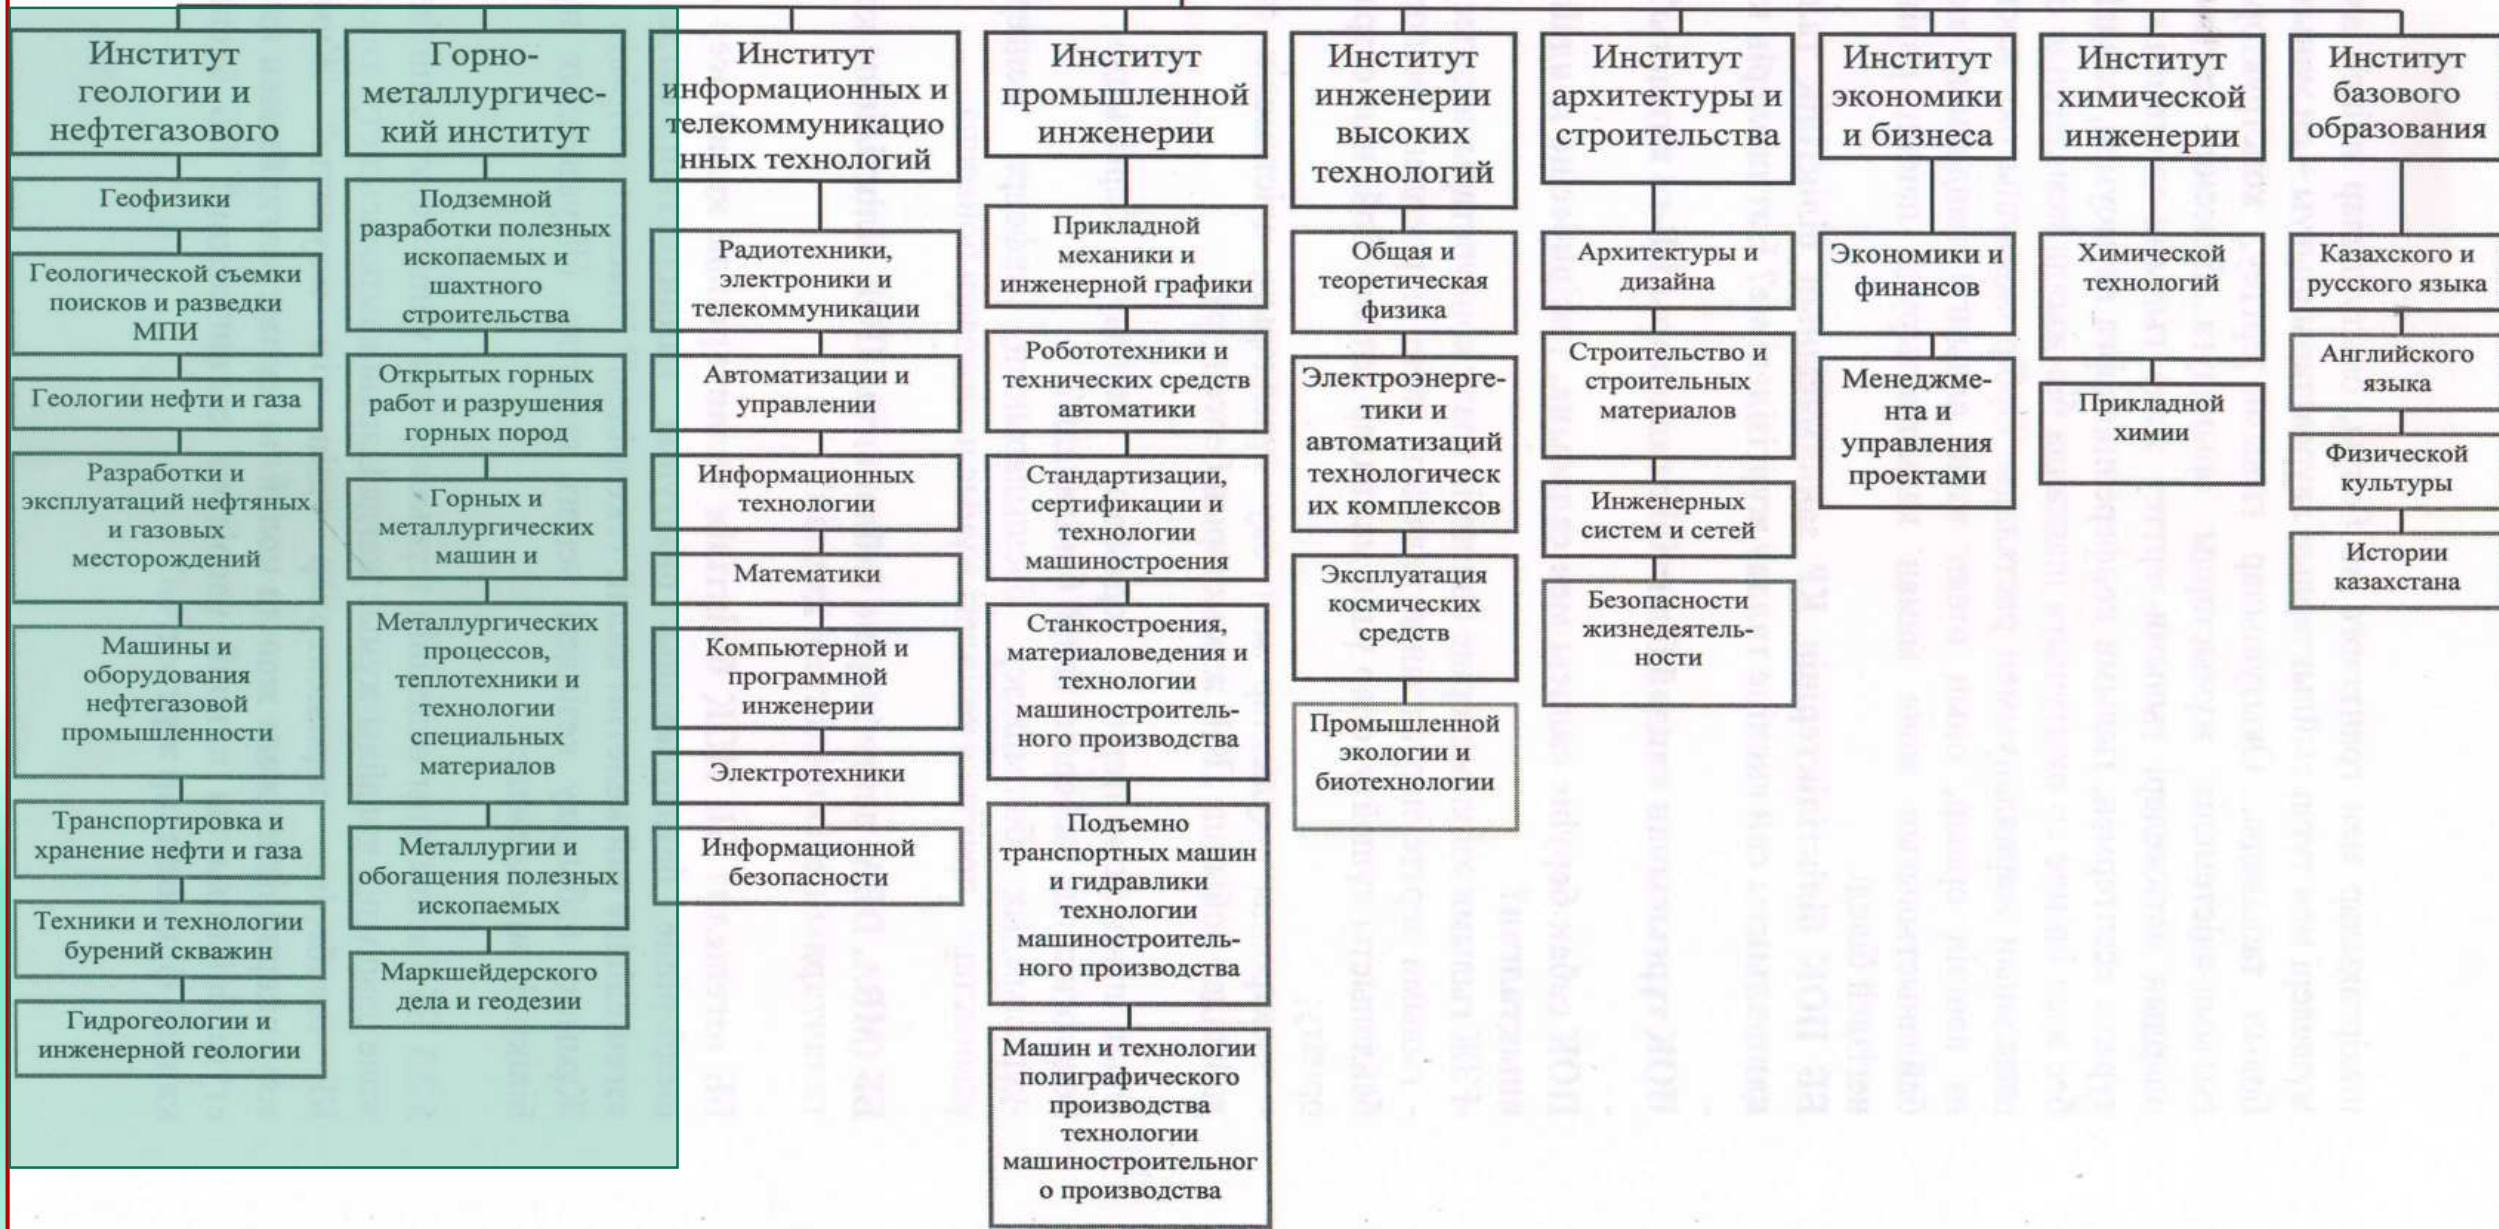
Институт геологии и нефтегазового

Геофизики

Геологической съемки поисков и разведки МПИ

Геологии нефти и газа

Разработки и эксплуатаций нефтяных и газовых месторождений

Машины и оборудования нефтегазовой промышленности

Транспортировка и хранение нефти и газа

Техники и технологии бурений скважин

Гидрогеологии и инженерной геологии

Горно-металлургический институт

Подземной разработки полезных ископаемых и шахтного строительства

Открытых горных работ и разрушения горных пород

Горных и металлургических машин и

Металлургических процессов, теплотехники и технологии специальных материалов

Металлургии и обогащения полезных ископаемых

Маркшейдерского дела и геодезии

Институт информационных и телекоммуникационных технологий

Радиотехники, электроники и телекоммуникации

Автоматизации и управлении

Информационных технологии

Математики

Компьютерной и программной инженерии

Электротехники

Информационной безопасности

Институт промышленной инженерии

Прикладной механики и инженерной графики

Робототехники и технических средств автоматики

Стандартизации, сертификации и технологии машиностроения

Станкостроения, материаловедения и технологии машиностроительного производства

Подъемно транспортных машин и гидравлики технологии машиностроительного производства

Машин и технологии полиграфического производства технологии машиностроительного производства

Институт инженерии высоких технологий

Общая и теоретическая физика

Электроэнергетики и автоматизаций технологических комплексов

Эксплуатация космических средств

Промышленной экологии и биотехнологии

Институт архитектуры и строительства

Архитектуры и дизайна

Строительство и строительных материалов

Инженерных систем и сетей

Безопасности жизнедеятельности

Институт экономики и бизнеса

Экономики и финансов

Менеджмента и управления проектами

Институт химической инженерии

Химической технологий

Прикладной химии

Институт базового образования

Казахского и русского языка

Английского языка

Физической культуры

Истории казахстана